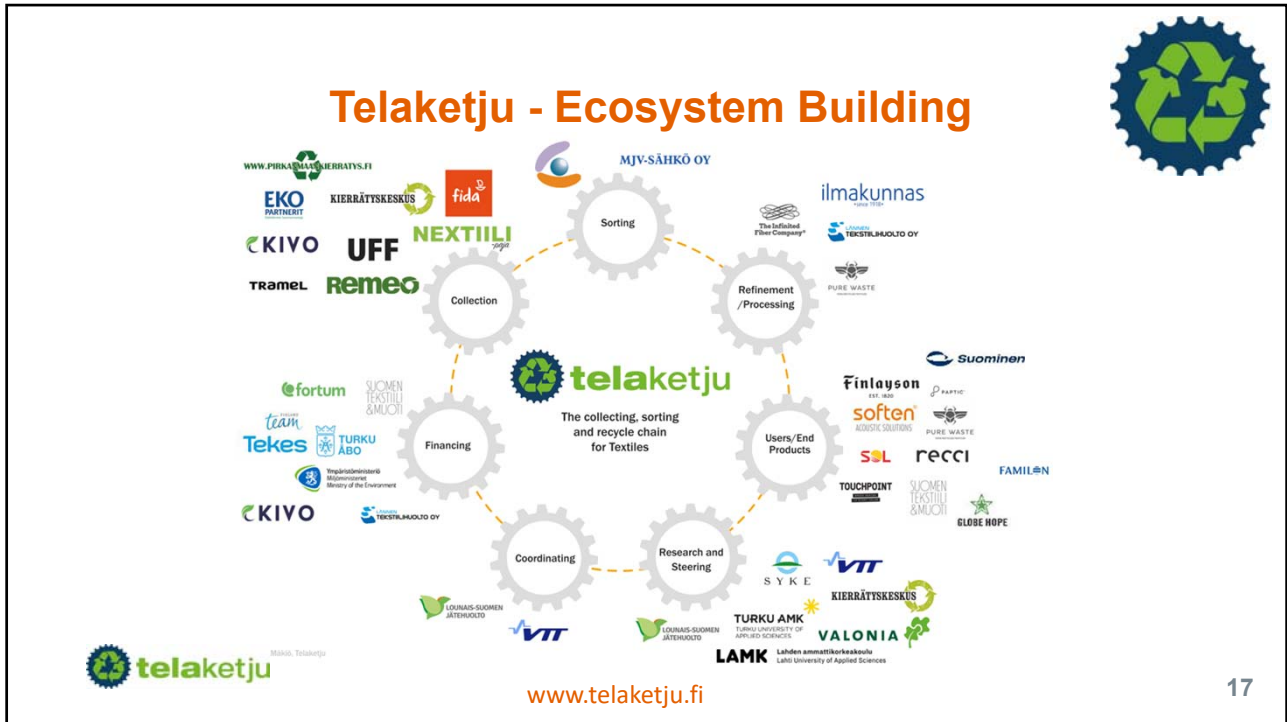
Telaketju - Ecosystem Building

WWW.PIRKANMAANKIERRATYS.FI
EKO PARTNERIT
KIERRÄTYSKESKUS
fida
ϾKIVO
UFF
NEXTIILI
TRAMEL
REMEO
Collection

MJV-SÄHKÖ OY
Sorting

ilmakunnas
The Infinited Fiber Company
TEKSTIILIHUOLTO OY
PURE WASTE
Refinement /Processing

fortum
SUOMEN TEKSTIILI &MUOTI
team
Tekes
TURKU ÅBO
Ympäristöministeriö Miljöministeriet Ministry of the Environment
Financing
ϾKIVO
TEKSTIILIHUOLTO OY

telaketju
The collecting, sorting and recycle chain for Textiles

Suominen
Finlayson
PAPTIC
soften
PURE WASTE
Users/End Products
SOL
recci
FAMILON
TOUCHPOINT
SUOMEN TEKSTIILI &MUOTI
GLOBE HOPE

Coordinating
LOUNAIS-SUOMEN JÄTEHUOLTO
VTT

Research and Steering
SYKE
VTT
KIERRÄTYSKESKUS
LOUNAIS-SUOMEN JÄTEHUOLTO
TURKU AMK TURKU UNIVERSITY OF APPLIED SCIENCES
VALONIA
LAMK Lahden ammattikorkeakoulu Lahti University of Applied Sciences

telaketju
Mäkiö, Telaketju
www.telaketju.fi
17